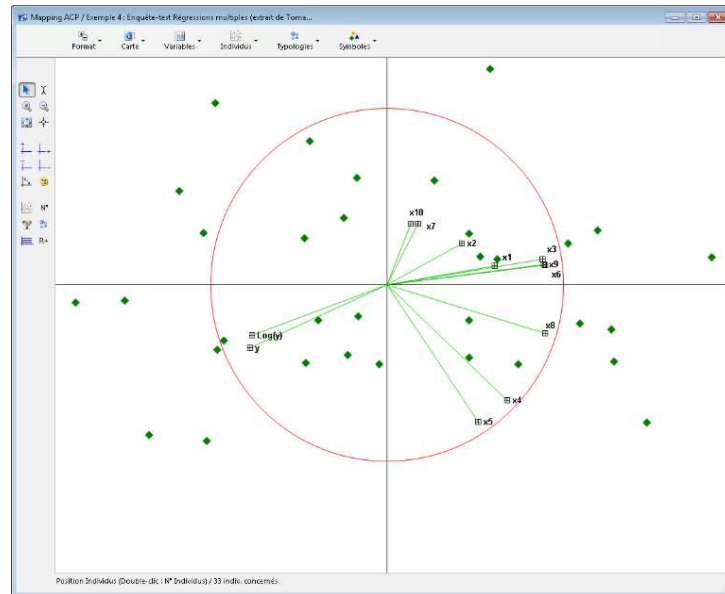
Mapping ACP / Exemple 4 : Enquête-test Régressions multiples (extrait de Toma...

Format Carte Variables Individus Typologies Symboles

N° R+

x10
x7
x2
x1
x3
x9
x6
x8
x4
x5
Log(y)
y

Position Individus (Double-clic : N° Individus) / 33 indiv. concernés